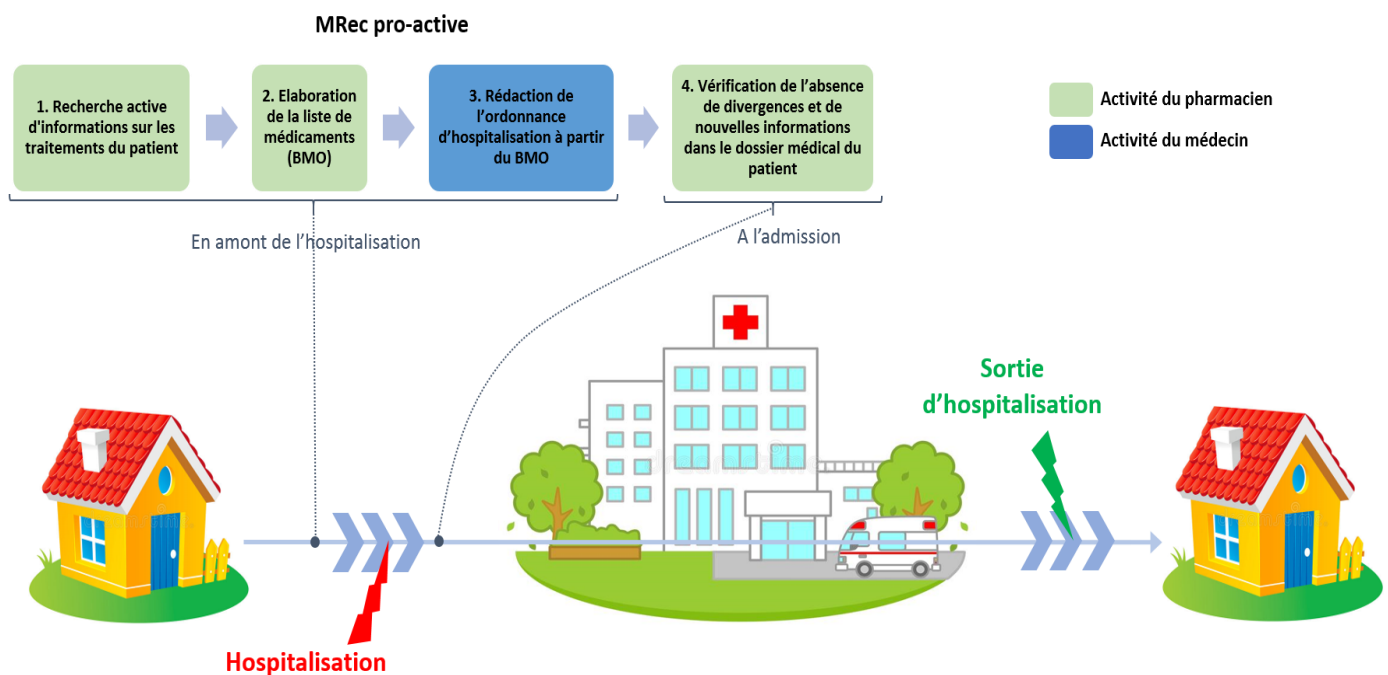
MRec pro-active

1. Recherche active d'informations sur les traitements du patient

2. Elaboration de la liste de médicaments (BMO)

3. Rédaction de l'ordonnance d'hospitalisation à partir du BMO

4. Vérification de l'absence de divergences et de nouvelles informations dans le dossier médical du patient

Activité du pharmacien

Activité du médecin

En amont de l'hospitalisation

A l'admission

Sortie d'hospitalisation

Hospitalisation